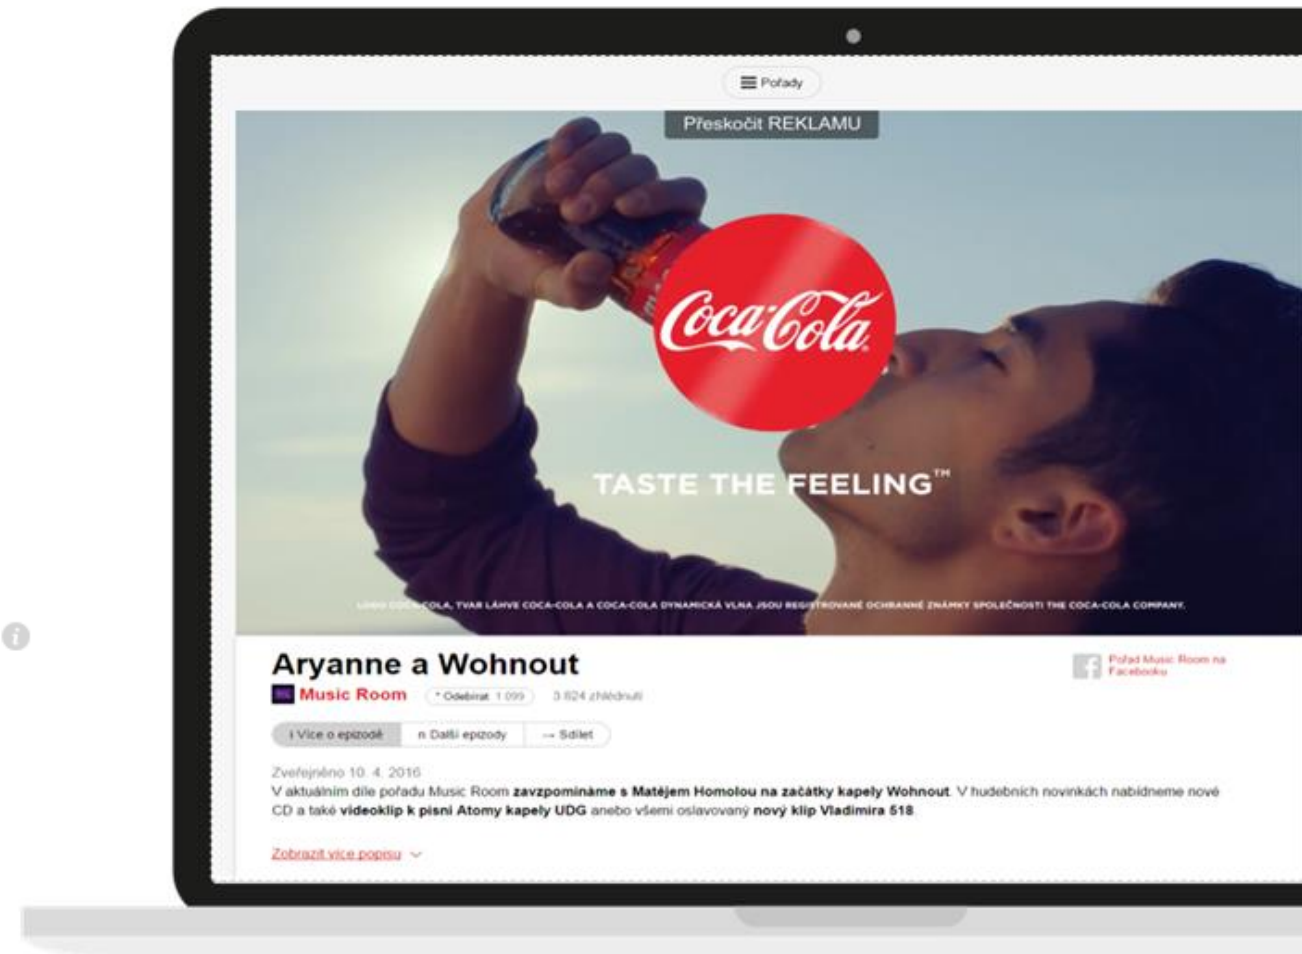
Pořady

Přeskočit REKLAMU

Coca-Cola

TASTE THE FEELING™

LOGO COCA-COLA, TVAR LÁHVE COCA-COLA A COCA-COLA DYNAMICKÁ VLNA JSOU REGISTROVANÉ OCHRANNÉ ZNÁMKY SPOLEČNOSTI THE COCA-COLA COMPANY.

Aryanne a Wohnout

Music Room · Odebírat 1 099 3 824 zhlédnutí

Pořad Music Room na Facebooku

i Více o epizodě | Další epizody | Sdílet

Zveřejněno 10. 4. 2016

V aktuálním díle pořadu Music Room zavzpomínáme s Matějem Homolou na začátky kapely Wohnout. V hudebních novinkách nabídneme nové CD a také videoklip k písni Atomy kapely UDG anebo všemi oslavovaný nový klip Vladimíra 518.

Zobrazit více popisu